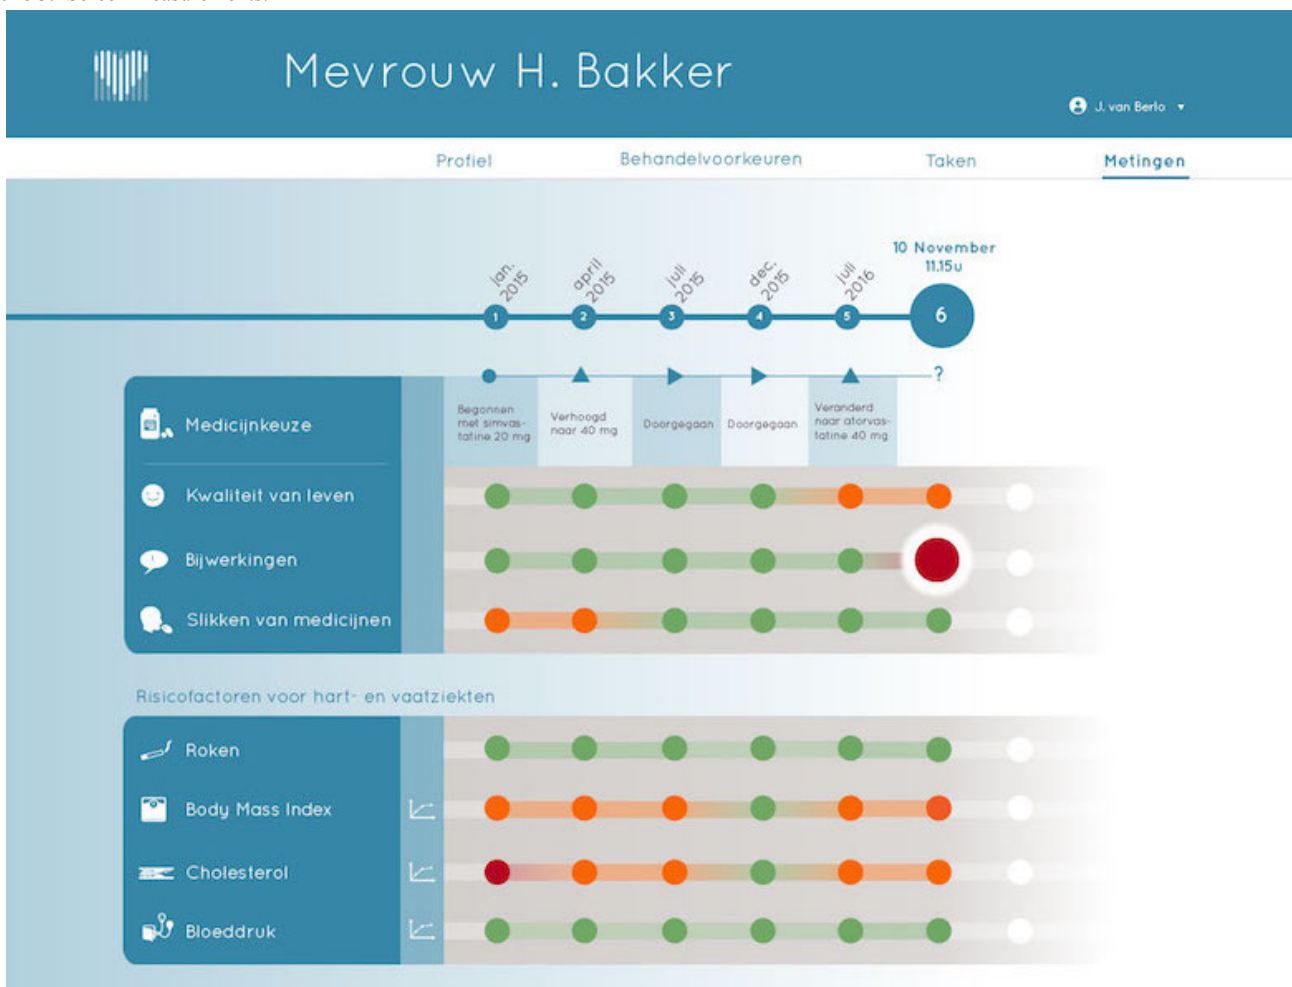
Mevrouw H. Bakker

J. van Berlo

Profiel
Behandelvoorkeuren
Taken
Metingen

jan. 2015
april 2015
juli 2015
dec. 2015
juli 2016
10 November 11.15u

1
2
3
4
5
6

?

Medicijnkeuze
Begonnen met simvastatine 20 mg
Verhoogd naar 40 mg
Doorgegaan
Doorgegaan
Veranderd naar atorvastatine 40 mg

Kwaliteit van leven
Bijwerkingen
Slikken van medicijnen

Risicofactoren voor hart- en vaatziekten

Roken
Body Mass Index
Cholesterol
Bloeddruk